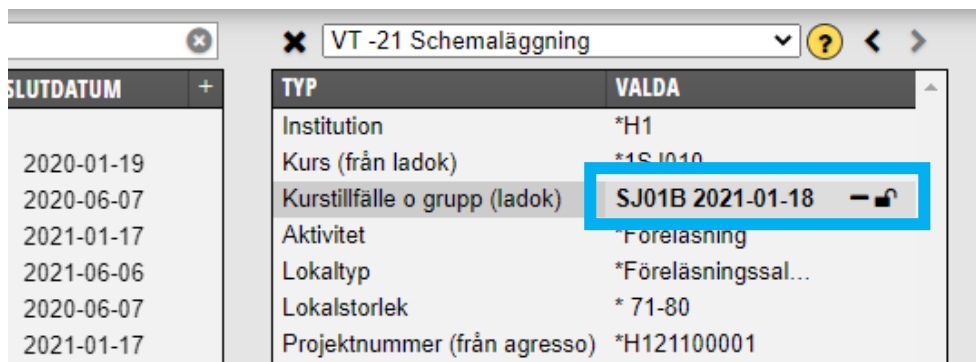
VT -21 Schemaläggning

SLUTDATUM +

2020-01-19
2020-06-07
2021-01-17
2021-06-06
2020-06-07
2021-01-17

| TYP | VALDA |
|---|---|
| Institution | *H1 |
| Kurs (från ladok) | *1SJ010 |
| Kurstillfälle o grupp (ladok) | SJ01B 2021-01-18 |
| Aktivitet | *Föreläsning |
| Lokaltyp | *Föreläsningssal... |
| Lokalstorlek | * 71-80 |
| Projektnummer (från agresso) | *H121100001 |